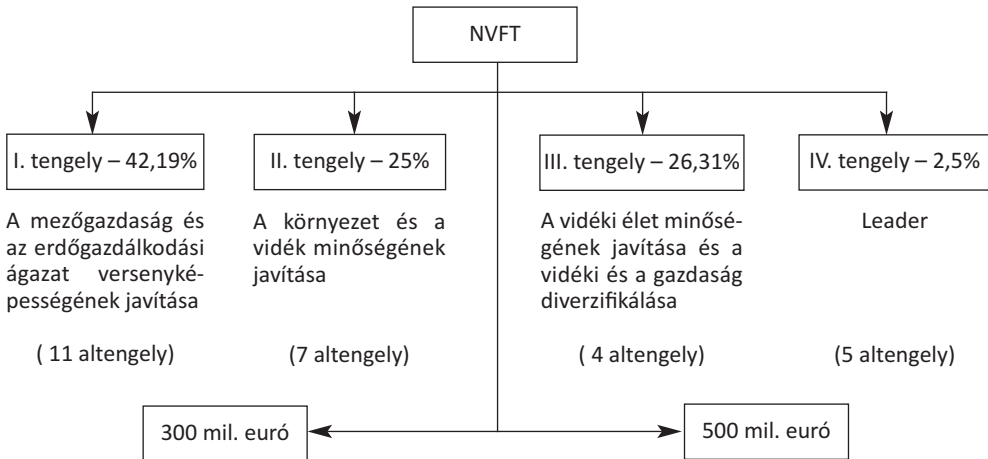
NVFT

I. tengely – 42,19%

A mezőgazdaság és az erdőgazdálkodási ágazat versenyképességének javítása

( 11 altengely)

II. tengely – 25%

A környezet és a vidék minőségének javítása

(7 altengely)

III. tengely – 26,31%

A vidéki élet minőségének javítása és a vidéki és a gazdaság diverzifikálása

( 4 altengely)

IV. tengely – 2,5%

Leader

(5 altengely)

300 mil. euró

500 mil. euró